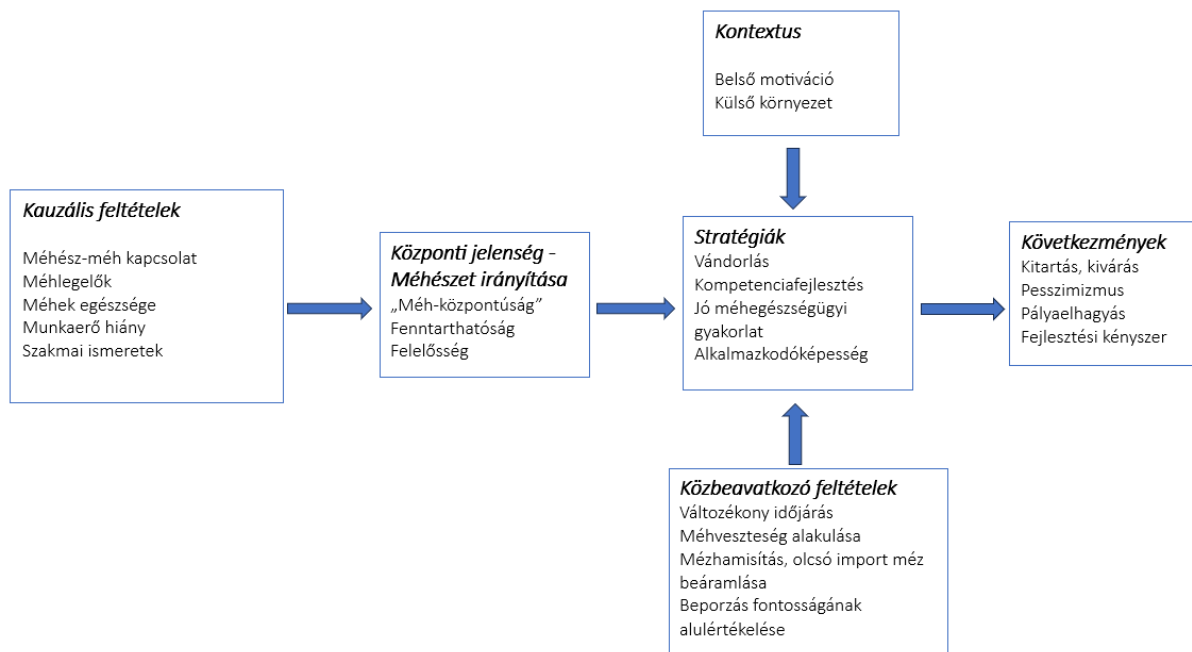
Kontextus

Belső motiváció
Külső környezet

Kauzális feltételek

Méhész-méh kapcsolat
Méhlegelők
Méhek egészsége
Munkaerő hiány
Szakmai ismeretek

Központi jelenség - Méhészet irányítása
„Méh-központúság”
Fenntarthatóság
Felelősség

Stratégiák
Vándorlás
Kompetenciafejlesztés
Jó méhegészségügyi gyakorlat
Alkalmazkodóképesség

Következmények
Kitartás, kivárás
Pesszimizmus
Pályaelhagyás
Fejlesztési kényszer

Közbeavatkozó feltételek
Változékony időjárás
Méhveszteség alakulása
Mézhamisítás, olcsó import méz beáramlása
Beporzás fontosságának alulértékelése